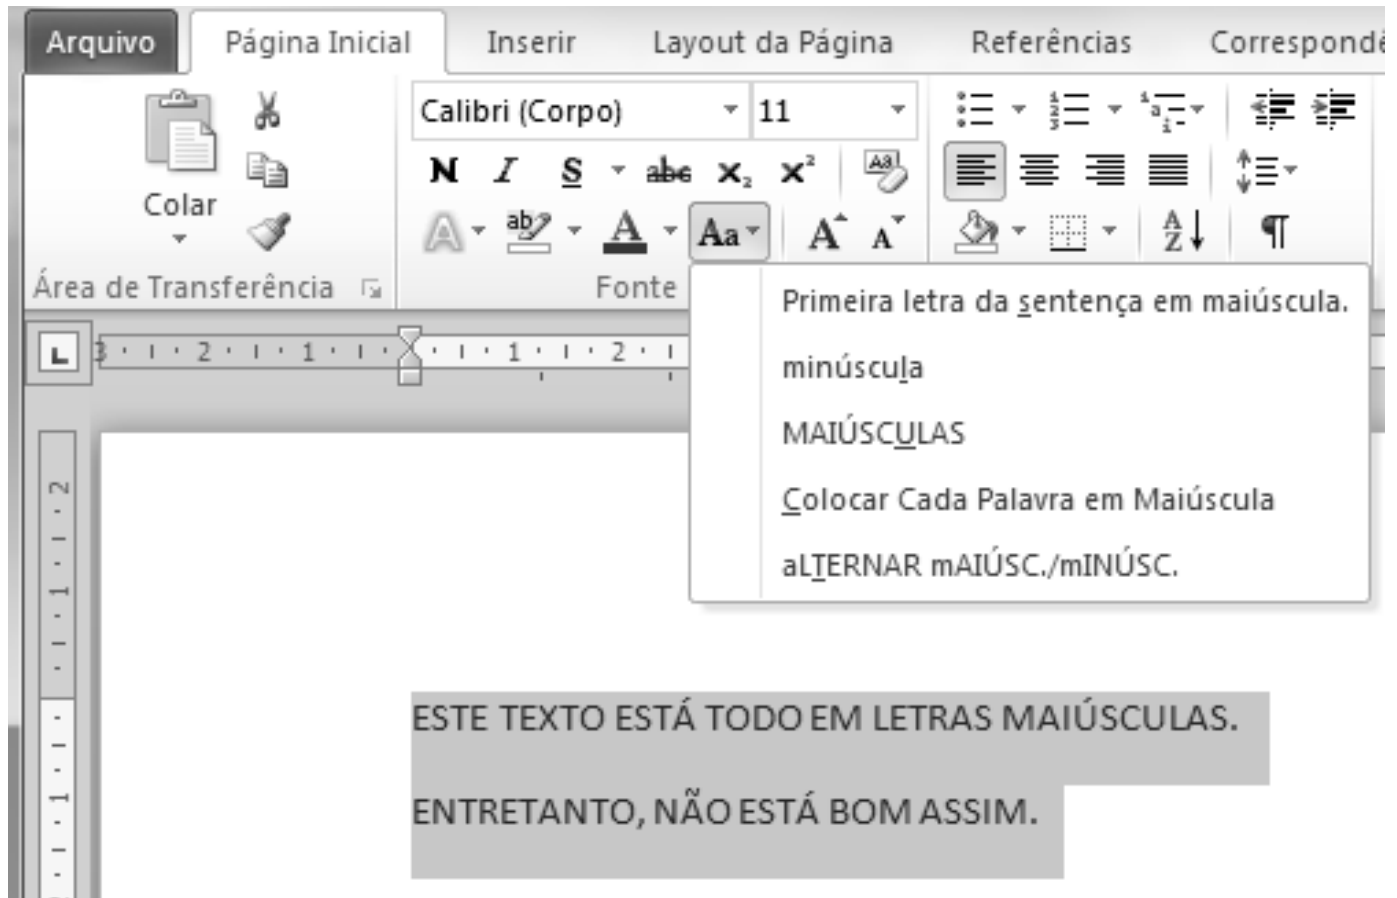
Arquivo Página Inicial Inserir Layout da Página Referências Correspondê

Colar

Área de Transferência

Calibri (Corpo) 11

N I S abc $x_2$ $x^2$

Aa

Fonte

Primeira letra da sentença em maiúscula.

minúscula

MAIÚSCULAS

Colocar Cada Palavra em Maiúscula

aLTERNAR mAIÚSC./mINÚSC.

ESTE TEXTO ESTÁ TODO EM LETRAS MAIÚSCULAS.

ENTRETANTO, NÃO ESTÁ BOM ASSIM.